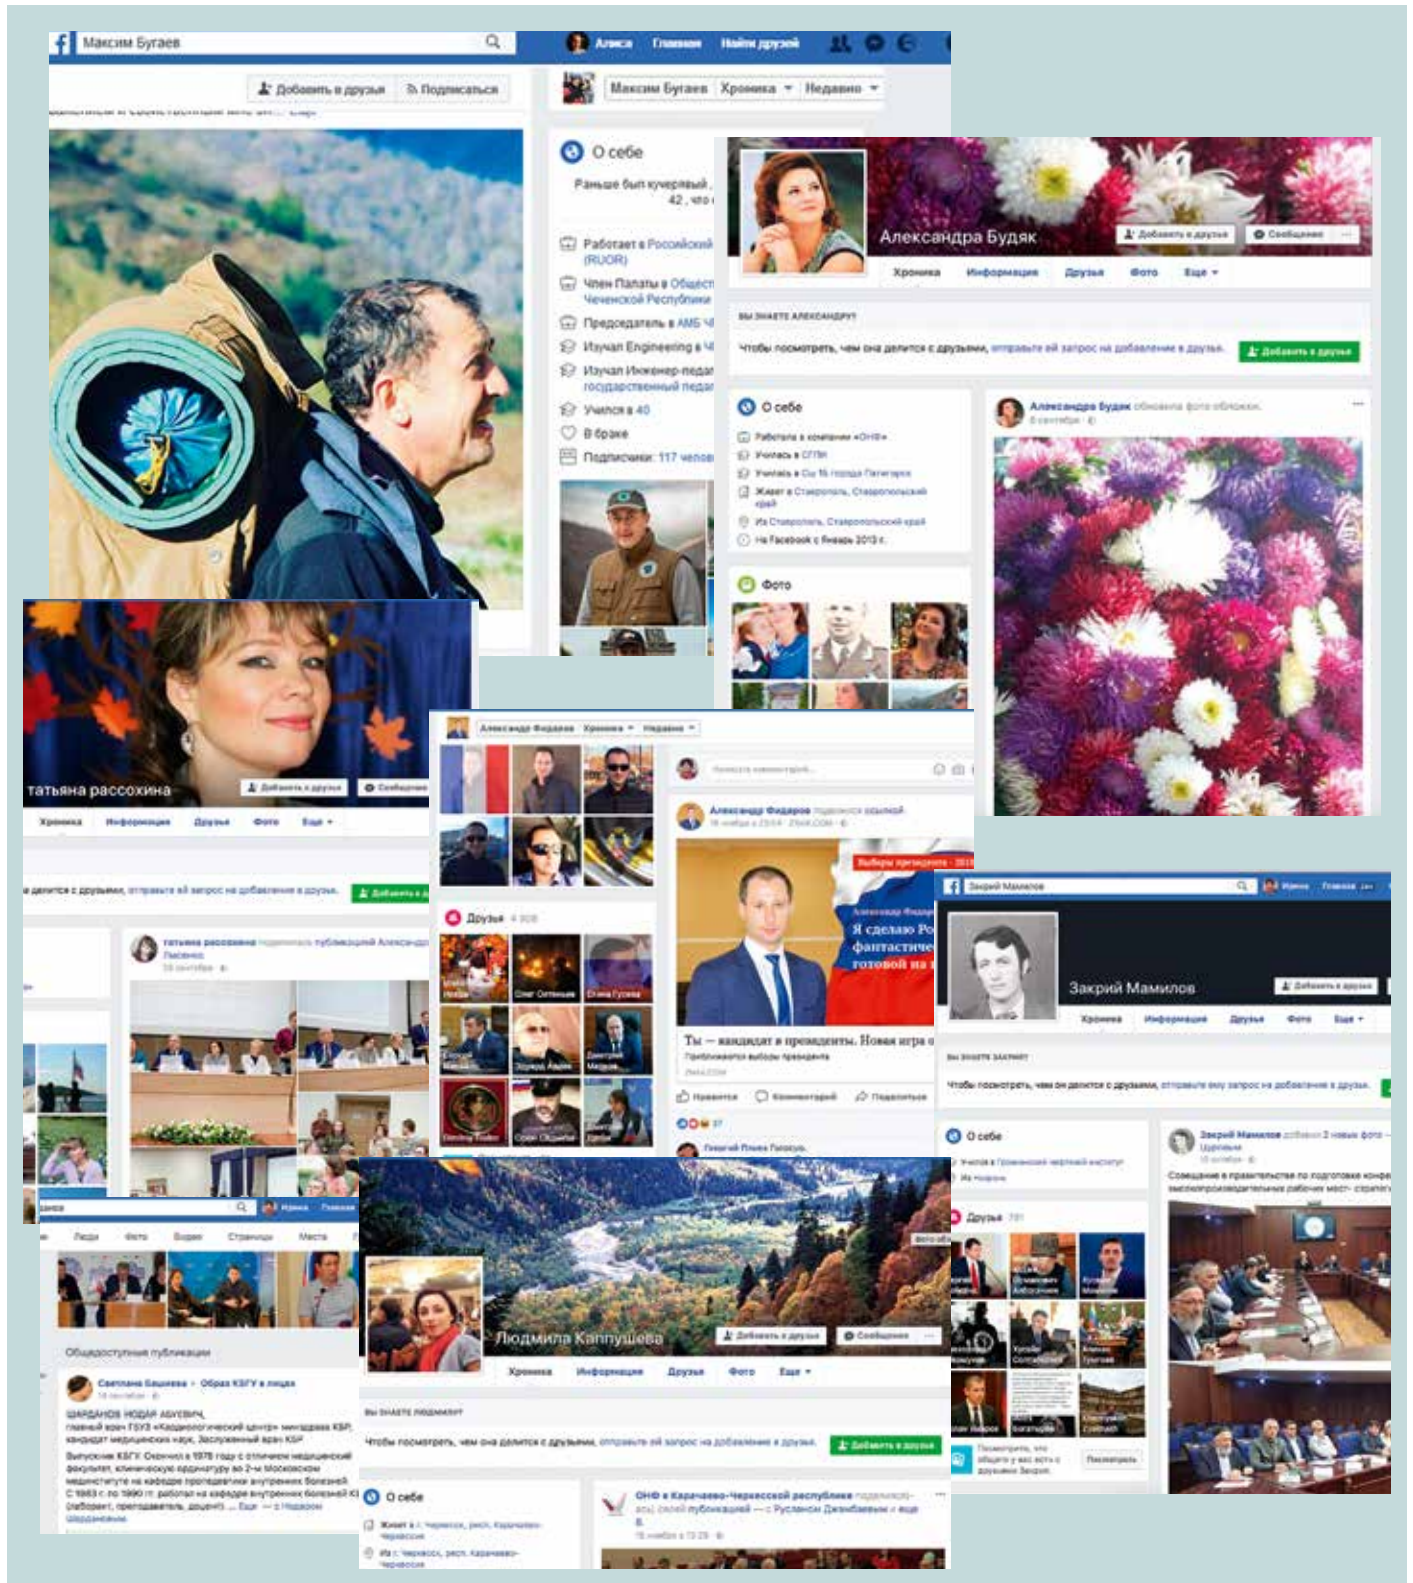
Максим Бугаев

Алиса Главная Найти друзей

Добавить в друзья Подписаться

Максим Бугаев Хроника Недавно

О себе

Раньше был куверлый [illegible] 42, что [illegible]

Работает в Российский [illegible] (RUOR)

Член Палаты в Общест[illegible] Чеченской Республики

Председатель в АМБ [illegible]

Изучал Engineering в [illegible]

Изучал Инженер-педаг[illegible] государственный педаг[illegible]

Учился в 40

В браке

Подписчики: 117 челов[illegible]

Александра Будяк

Добавить в друзья Сообщение

Хроника Информация Друзья Фото Еще

ВЫ ЗНАЕТЕ АЛЕКСАНДРУ?

Чтобы посмотреть, чем она делится с друзьями, отправьте ей запрос на добавление в друзья.

Добавить в друзья

О себе

Работала в компании «ОНФ»

Училась в СГПИ

Училась в Сш 15 города Пятигорск

Живет в Ставрополь, Ставропольский край

Из Ставрополь, Ставропольский край

На Facebook с Январь 2013 г.

Фото

Александра Будяк обновила фото обложки.

8 сентября

татьяна рассохина

Добавить в друзья Сообщение

Хроника Информация Друзья Фото Еще

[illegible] делится с друзьями, отправьте ей запрос на добавление в друзья.

Добавить в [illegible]

татьяна рассохина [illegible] публикацией Александр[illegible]

Александр Федяров Хроника Недавно

Друзья

Александр Федяров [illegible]

Выборы президента - 2018

Я сделаю Ро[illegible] фантастиче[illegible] готовой на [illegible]

Ты — кандидат в президенты. Новая игра о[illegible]

Нравится Комментарий Поделиться

Закрий Мамилов

Закрий Мамилов

Добавить в друзья

Хроника Информация Друзья Фото Еще

ВЫ ЗНАЕТЕ ЗАКРИЯ?

Чтобы посмотреть, чем он делится с друзьями, отправьте ему запрос на добавление в друзья.

О себе

Друзья 781

Закрий Мамилов добавил 2 новых фото

Совещание в правительстве по подготовке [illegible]

Люди Фото Видео Страницы Места

Общедоступные публикации

Светлана Бациева > Образ КБГУ в лицах

ШАРДАНОВ НОДАР АБУЕВИЧ, главный врач ГБУЗ «Кардиологический центр» минздрава КБР, кандидат медицинских наук, Заслуженный врач КБР

Людмила Каппушева

Добавить в друзья Сообщение

Хроника Информация Друзья Фото Еще

ВЫ ЗНАЕТЕ ЛЮДМИЛУ?

Чтобы посмотреть, чем она делится с друзьями, отправьте ей запрос на добавление в друзья.

Добавить в друзья

О себе

Живет в г. Черкесск, респ. Карачаево-Черкесия

Из г. Черкесск, респ. Карачаево-Черкесия

ОНФ в Карачаево-Черкесской республике

Ещё